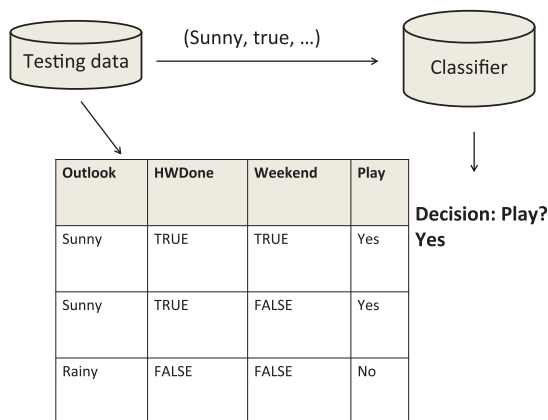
Testing data

(Sunny, true, …)

Classifier

| Outlook | HWDone | Weekend | Play |
|---|---|---|---|
| Sunny | TRUE | TRUE | Yes |
| Sunny | TRUE | FALSE | Yes |
| Rainy | FALSE | FALSE | No |

Decision: Play?
Yes